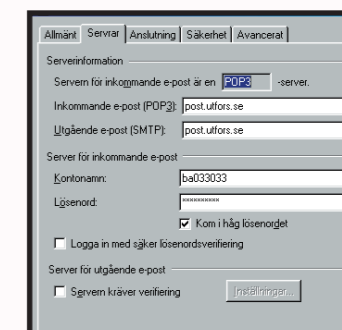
Allmänt Servrar Anslutning Säkerhet Avancerat

Serverinformation

Servern för inkommande e-post är en POP3 -server.

Inkommande e-post (POP3): post.utfors.se

Utgående e-post (SMTP): post.utfors.se

Server för inkommande e-post

Kontonamn: ba033033

Lösenord: ••••••••

Kom i håg lösenordet

Logga in med säker lösenordsverifiering

Server för utgående e-post

Servern kräver verifiering Inställningar...